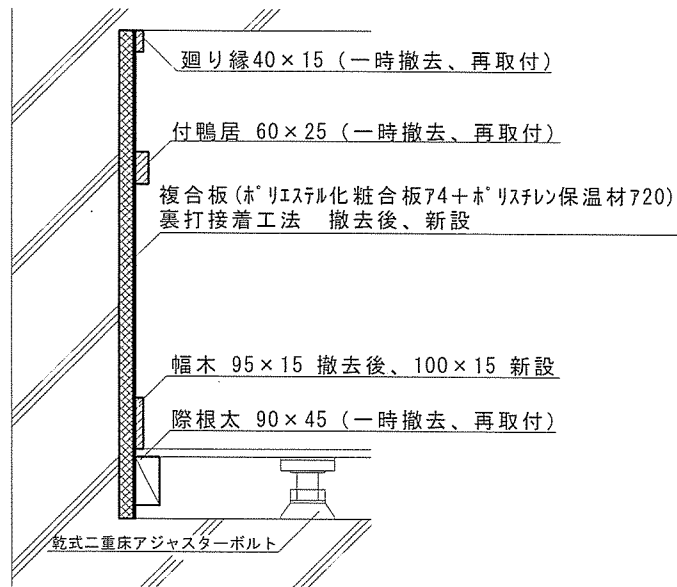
廻り縁40×15（一時撤去、再取付）

付鴨居 60×25（一時撤去、再取付）

複合板(ﾎﾟﾘｴｽﾃﾙ化粧合板ｱ4＋ﾎﾟﾘｽﾁﾚﾝ保温材ｱ20)
裏打接着工法 撤去後、新設

幅木 95×15 撤去後、100×15 新設

際根太 90×45（一時撤去、再取付）

乾式二重床アジャスターボルト